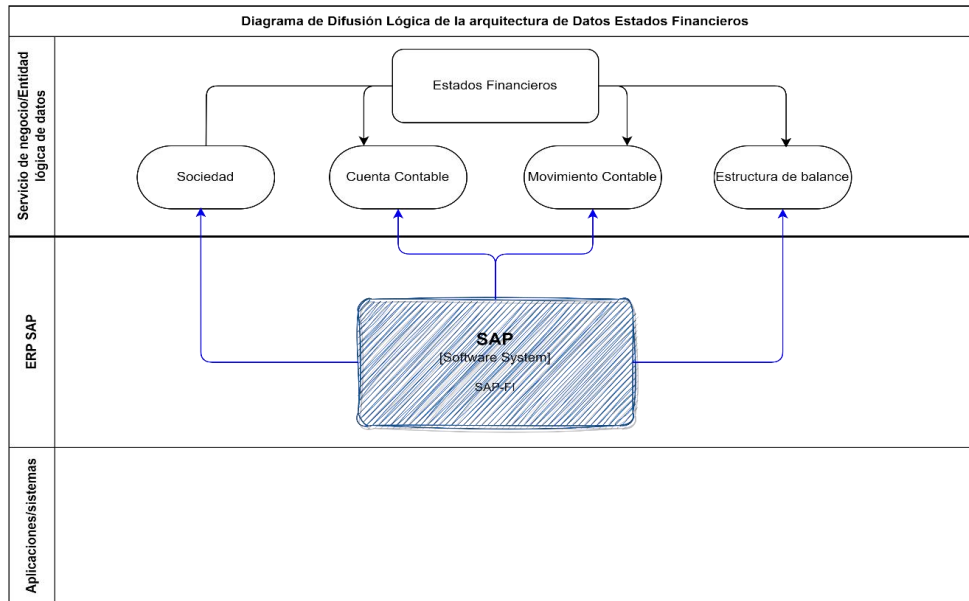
Diagrama de Difusión Lógica de la arquitectura de Datos Estados Financieros

Servicio de negocio/Entidad lógica de datos

Estados Financieros

Sociedad

Cuenta Contable

Movimiento Contable

Estructura de balance

ERP SAP

SAP
[Software System]
SAP-FI

Aplicaciones/sistemas